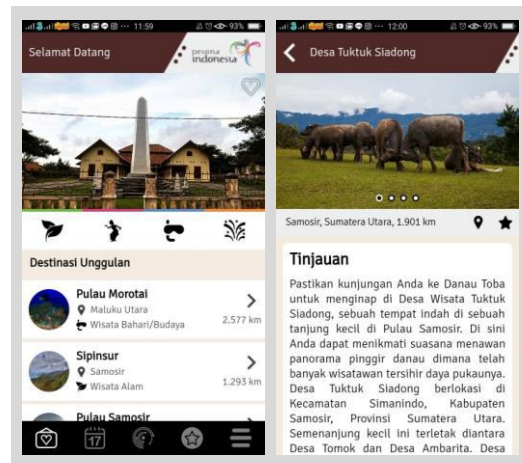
11:59 93%

Selamat Datang

pesona indonesia

Destinasi Unggulan

Pulau Morotai
Maluku Utara
Wisata Bahari/Budaya
2.577 km

Sipinsur
Samosir
Wisata Alam
1.293 km

Pulau Samosir

17

12:00 93%

Desa Tuktuk Siadong

Samosir, Sumatera Utara, 1.901 km

Tinjauan

Pastikan kunjungan Anda ke Danau Toba untuk menginap di Desa Wisata Tuktuk Siadong, sebuah tempat indah di sebuah tanjung kecil di Pulau Samosir. Di sini Anda dapat menikmati suasana menawan panorama pinggir danau dimana telah banyak wisatawan tersihir daya pukaunya. Desa Tuktuk Siadong berlokasi di Kecamatan Simanindo, Kabupaten Samosir, Provinsi Sumatera Utara. Semenanjung kecil ini terletak diantara Desa Tomok dan Desa Ambarita. Desa